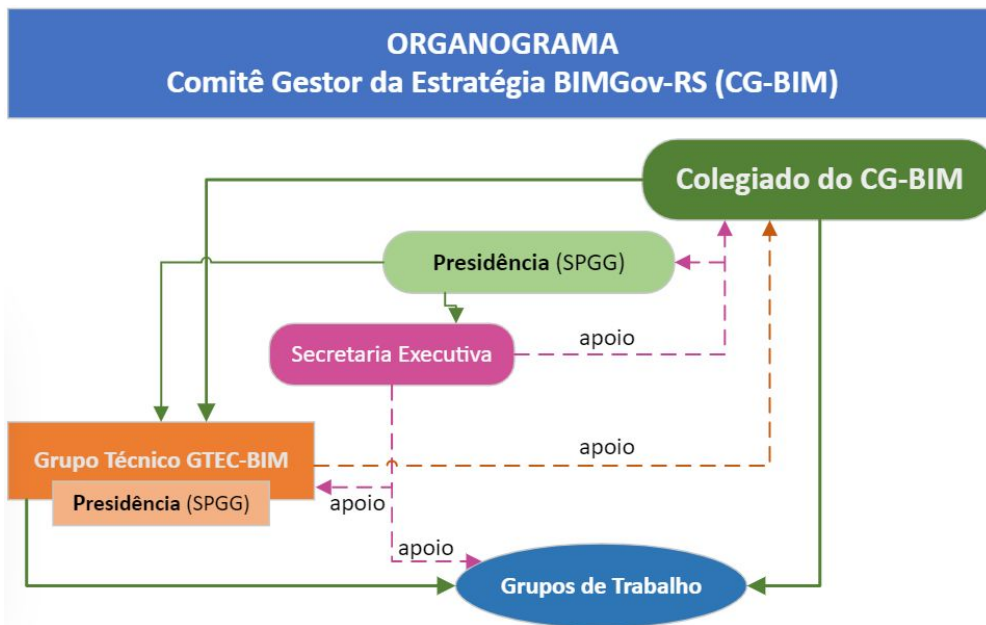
ORGANOGRAMA
Comitê Gestor da Estratégia BIMGov-RS (CG-BIM)

Colegiado do CG-BIM

Presidência (SPGG)

Secretaria Executiva

apoio

Grupo Técnico GTEC-BIM

Presidência (SPGG)

apoio

apoio

apoio

Grupos de Trabalho